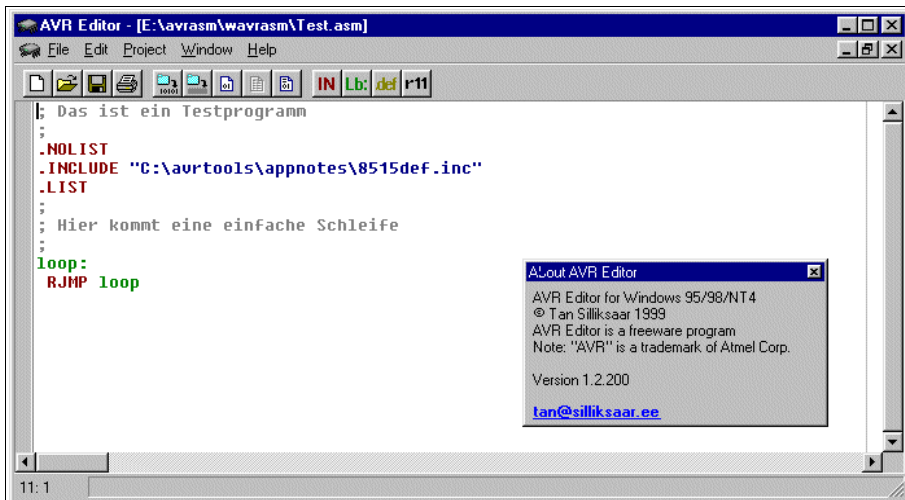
AVR Editor - [E:\avrasm\wavrasm\Test.asm]

File Edit Project Window Help

IN Lb: def r11

; Das ist ein Testprogramm
;
.NOLIST
.INCLUDE "C:\avrtools\appnotes\8515def.inc"
.LIST
;
; Hier kommt eine einfache Schleife
;
loop:
 RJMP loop

About AVR Editor

AVR Editor for Windows 95/98/NT4
© Tan Silliksaar 1999
AVR Editor is a freeware program
Note: "AVR" is a trademark of Atmel Corp.

Version 1.2.200

tan@silliksaar.ee

11: 1